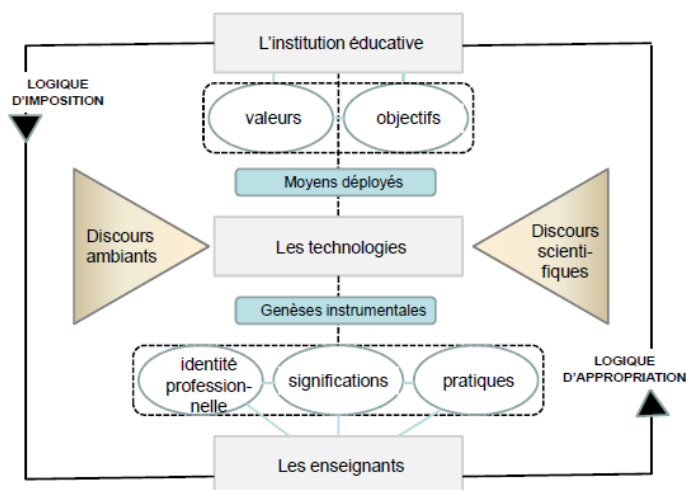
L'institution éducative

LOGIQUE D'IMPOSITION

valeurs

objectifs

Moyens déployés

Discours ambiants

Les technologies

Discours scientifiques

Genèses instrumentales

identité professionnelle

significations

pratiques

LOGIQUE D'APPROPRIATION

Les enseignants